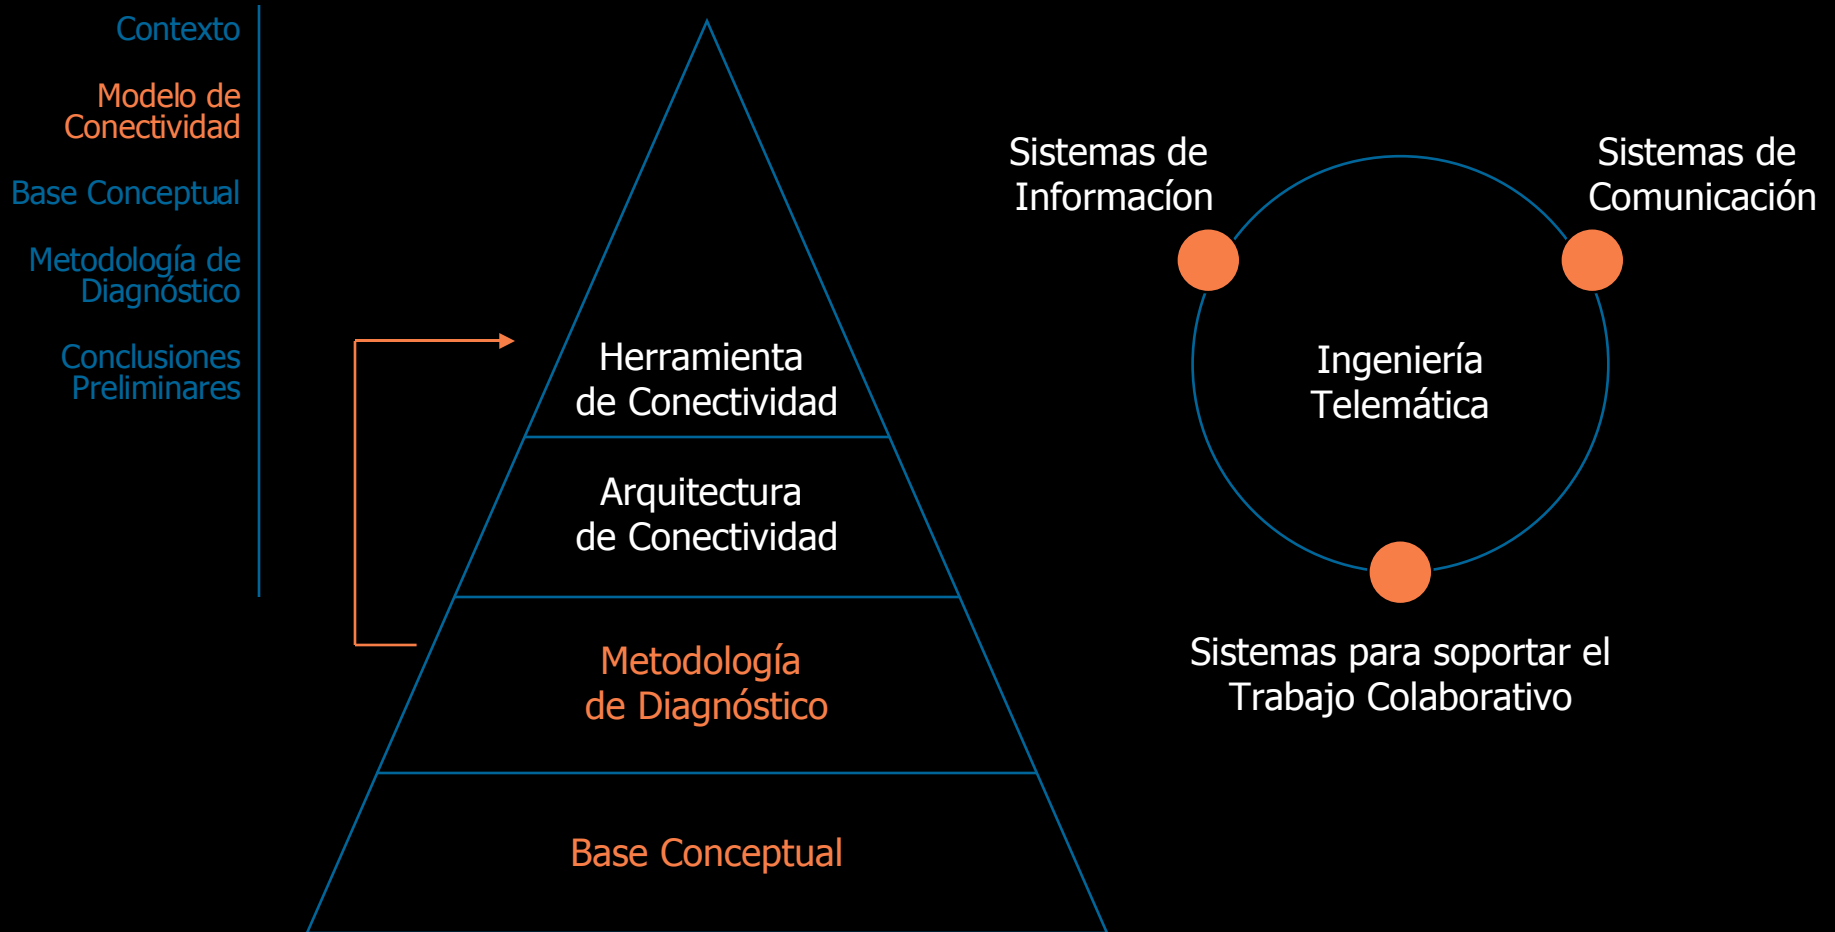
Contexto

Modelo de Conectividad

Base Conceptual

Metodología de Diagnóstico

Conclusiones Preliminares

Herramienta de Conectividad

Arquitectura de Conectividad

Metodología de Diagnóstico

Base Conceptual

Sistemas de Informacíon

Sistemas de Comunicación

Ingeniería Telemática

Sistemas para soportar el Trabajo Colaborativo